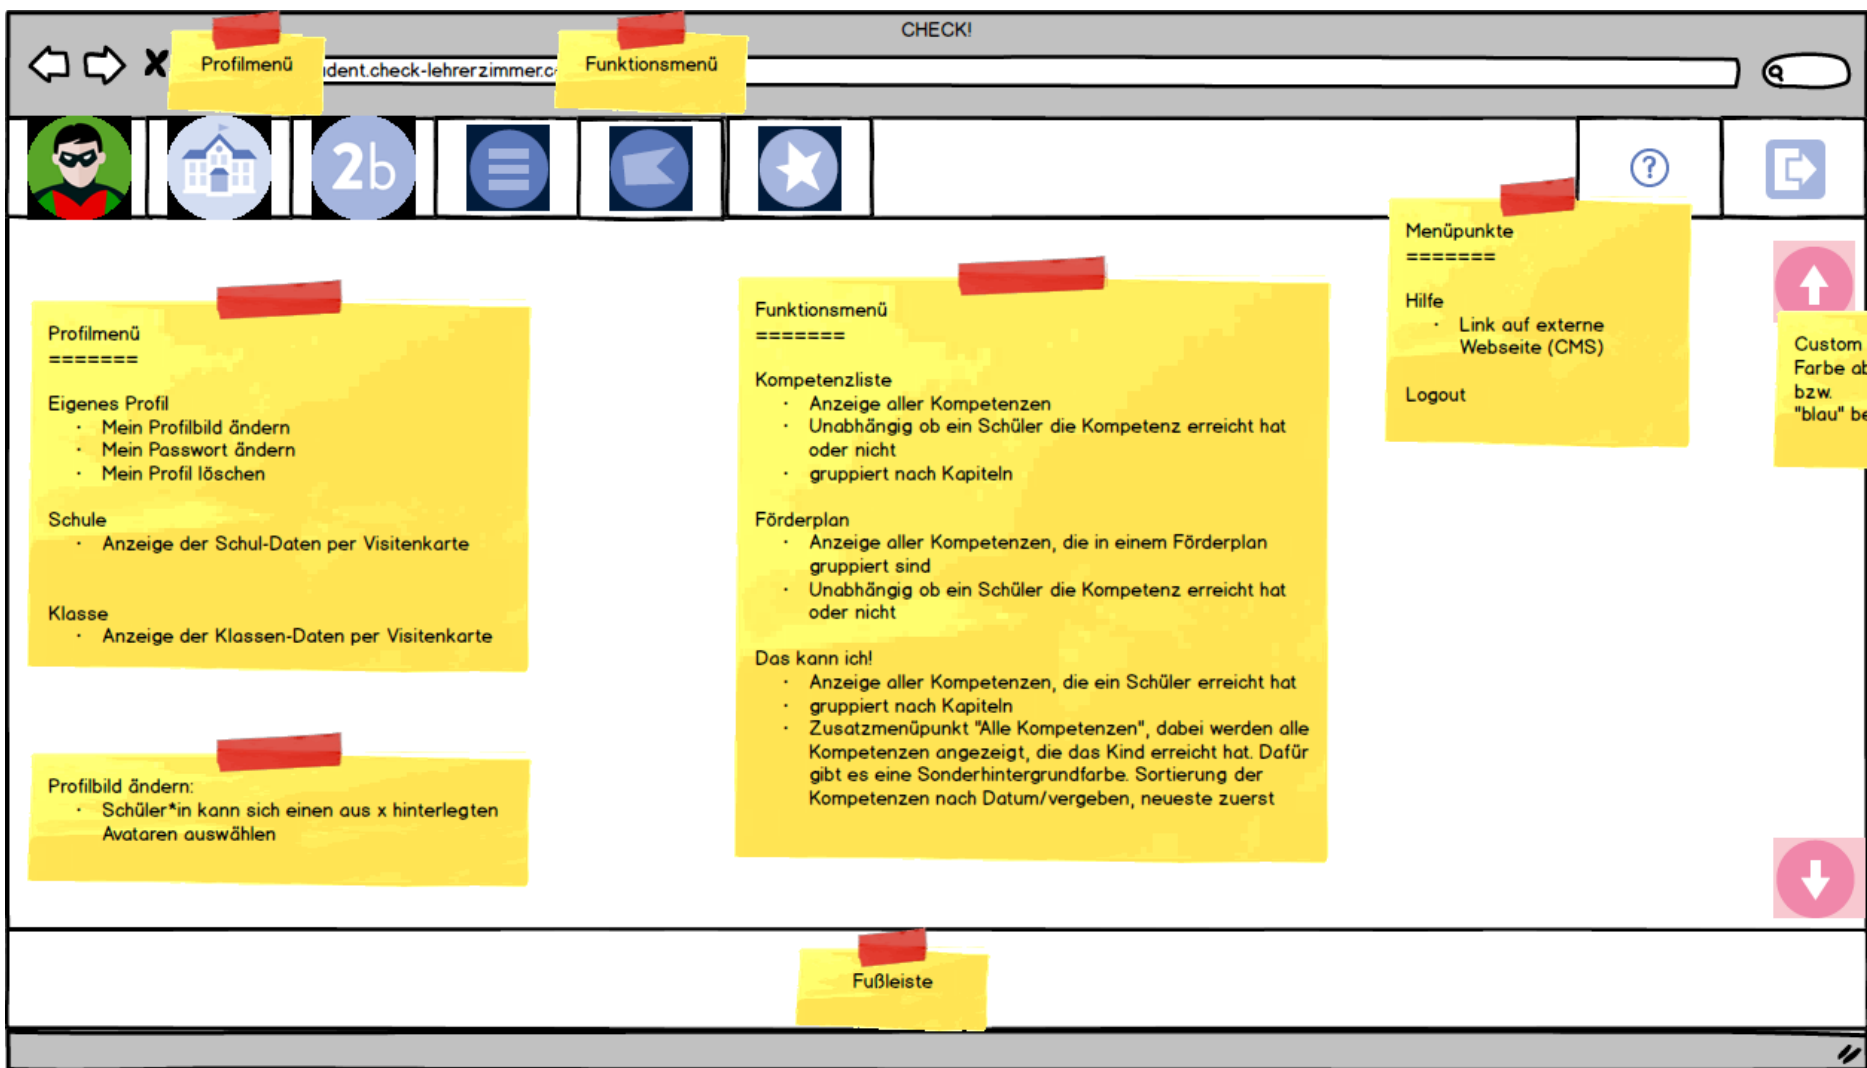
CHECK!

Profilmenü

ıdent.check-lehrerzimmer.c

Funktionsmenü

2b

Menüpunkte
=======

Hilfe
- Link auf externe Webseite (CMS)

Logout

Custom
Farbe ab
bzw.
"blau" be

Profilmenü
=======

Eigenes Profil
- Mein Profilbild ändern
- Mein Passwort ändern
- Mein Profil löschen

Schule
- Anzeige der Schul-Daten per Visitenkarte

Klasse
- Anzeige der Klassen-Daten per Visitenkarte

Funktionsmenü
=======

Kompetenzliste
- Anzeige aller Kompetenzen
- Unabhängig ob ein Schüler die Kompetenz erreicht hat oder nicht
- gruppiert nach Kapiteln

Förderplan
- Anzeige aller Kompetenzen, die in einem Förderplan gruppiert sind
- Unabhängig ob ein Schüler die Kompetenz erreicht hat oder nicht

Das kann ich!
- Anzeige aller Kompetenzen, die ein Schüler erreicht hat
- gruppiert nach Kapiteln
- Zusatzmenüpunkt "Alle Kompetenzen", dabei werden alle Kompetenzen angezeigt, die das Kind erreicht hat. Dafür gibt es eine Sonderhintergrundfarbe. Sortierung der Kompetenzen nach Datum/vergeben, neueste zuerst

Profilbild ändern:
- Schüler*in kann sich einen aus x hinterlegten Avataren auswählen

Fußleiste